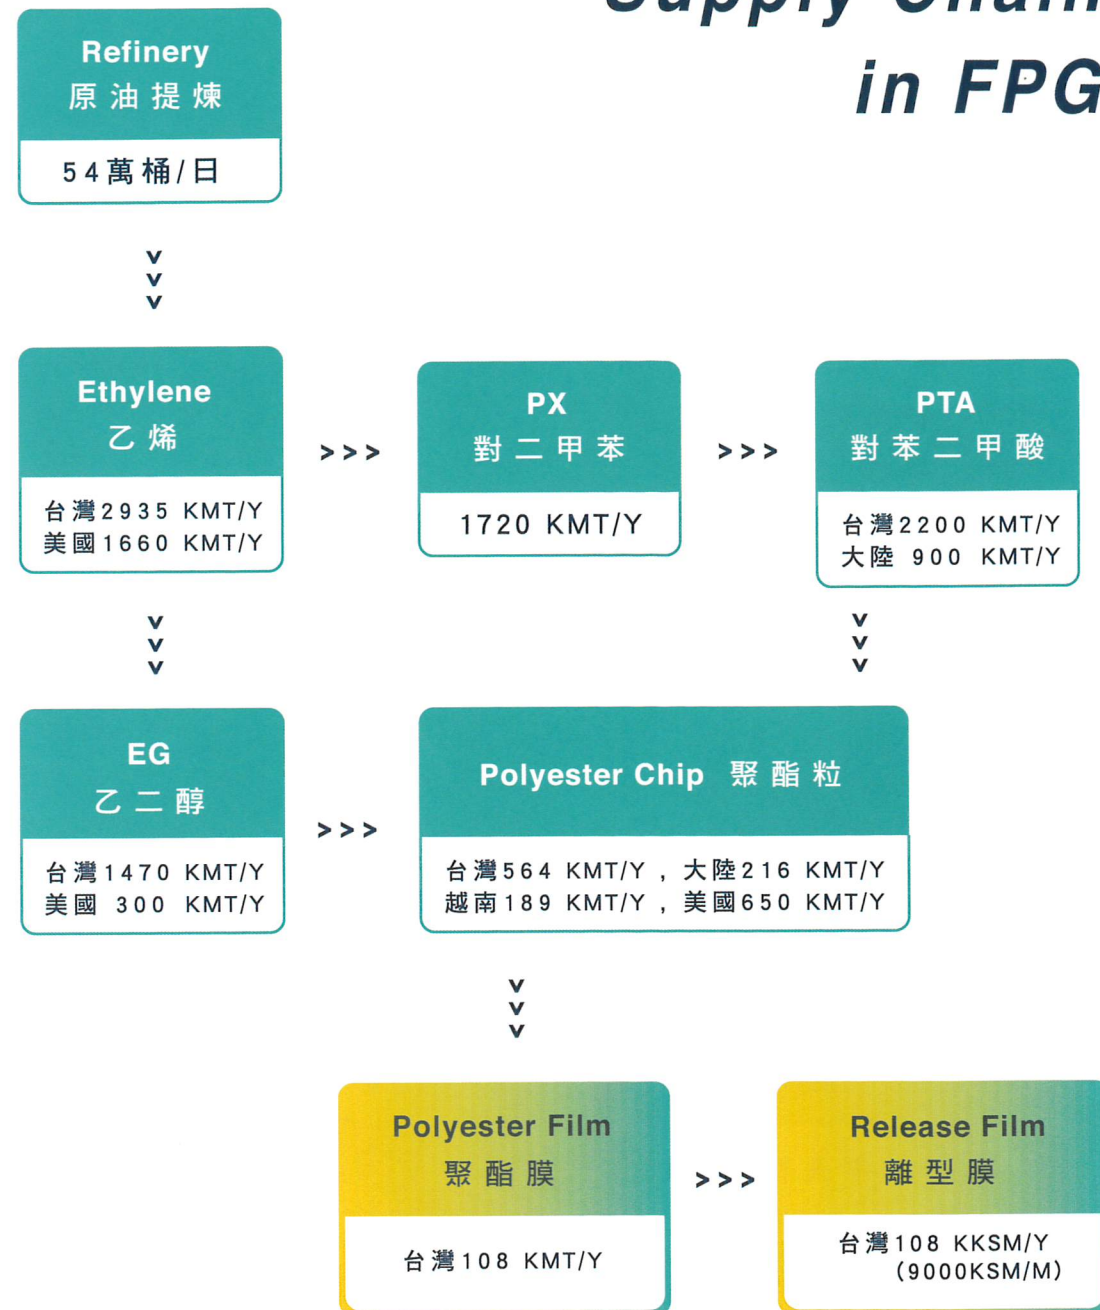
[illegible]
in FPG

Refinery
原油提煉
54萬桶/日

Ethylene
乙烯
台灣2935 KMT/Y
美國1660 KMT/Y

>>>

PX
對二甲苯
1720 KMT/Y

>>>

PTA
對苯二甲酸
台灣2200 KMT/Y
大陸 900 KMT/Y

EG
乙二醇
台灣1470 KMT/Y
美國 300 KMT/Y

>>>

Polyester Chip 聚酯粒
台灣564 KMT/Y，大陸216 KMT/Y
越南189 KMT/Y，美國650 KMT/Y

Polyester Film
聚酯膜
台灣108 KMT/Y

>>>

Release Film
離型膜
台灣108 KKSM/Y
(9000KSM/M)